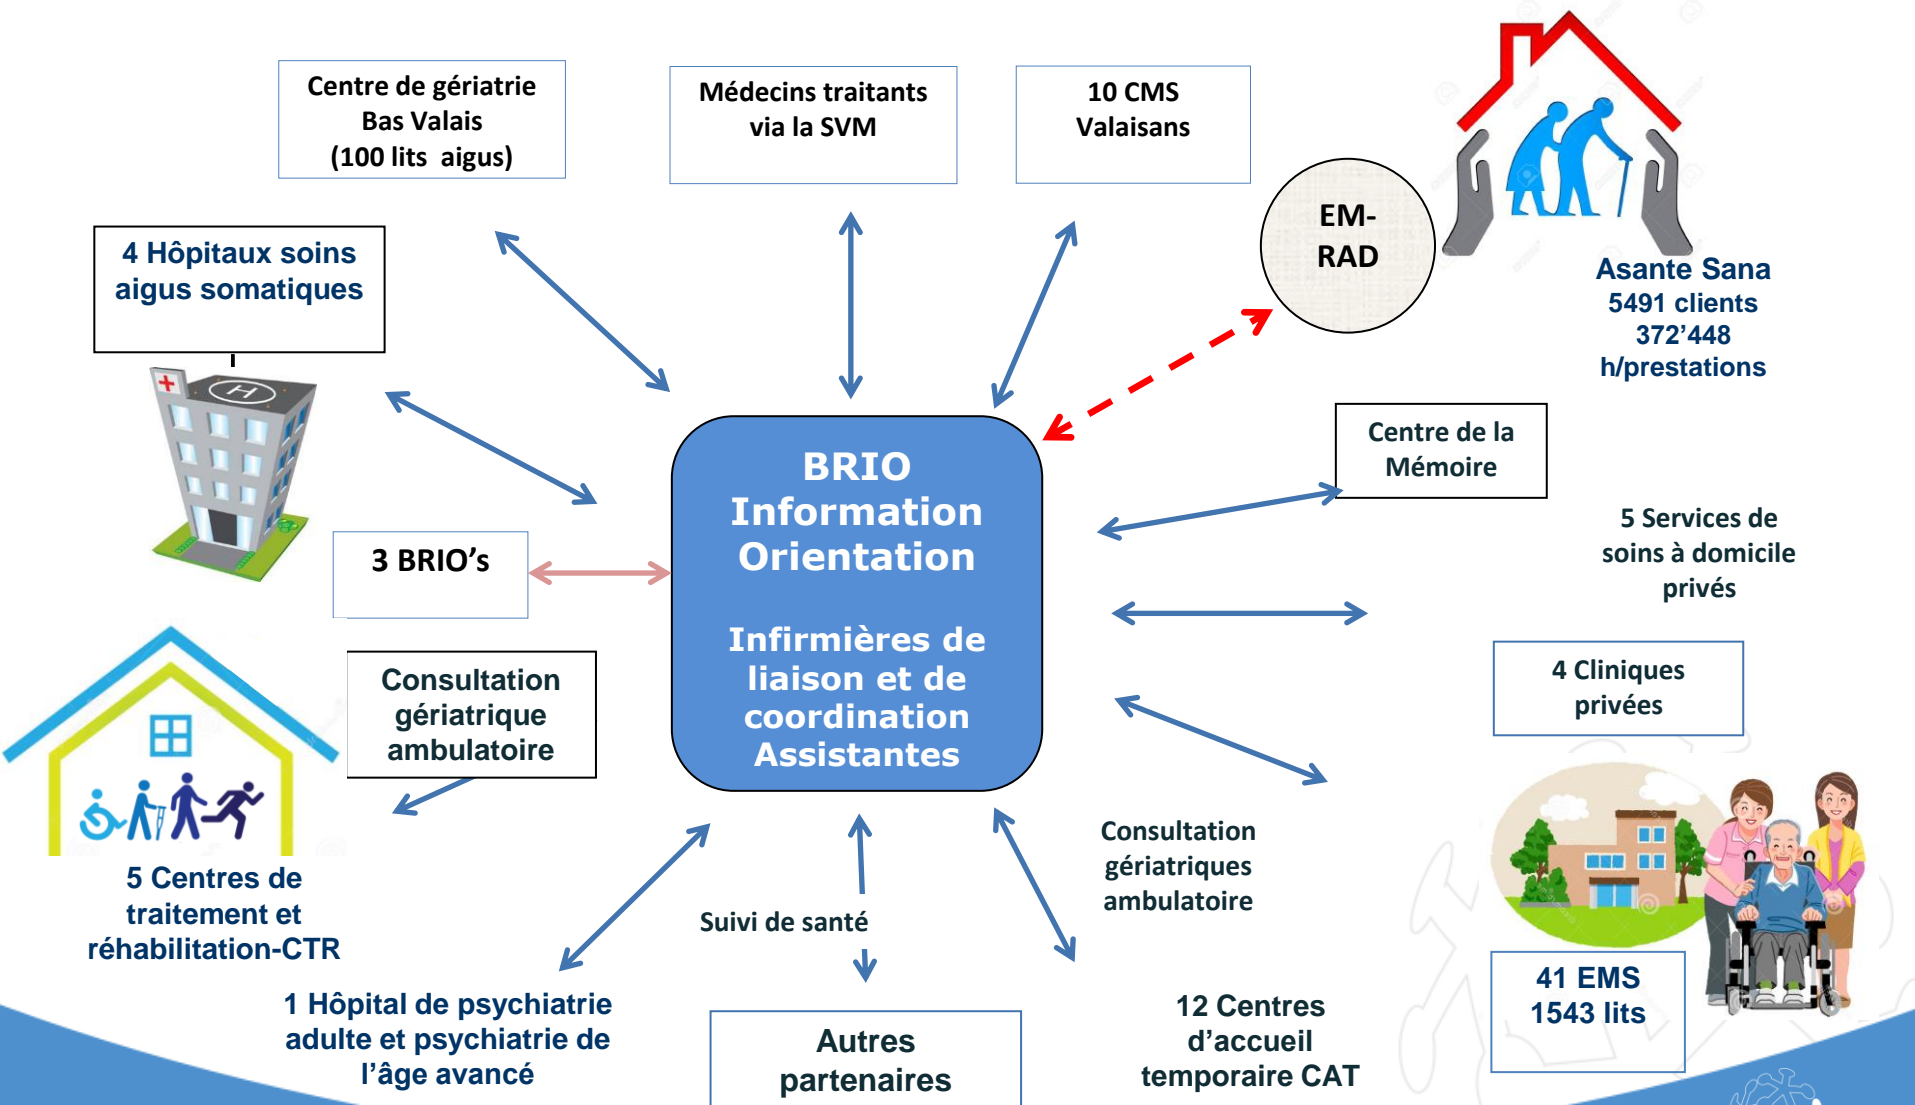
Centre de gériatrie Bas Valais (100 lits aigus)

Médecins traitants via la SVM

10 CMS Valaisans

EM-RAD

Asante Sana
5491 clients
372'448 h/prestations

4 Hôpitaux soins aigus somatiques

BRIO
Information
Orientation

Infirmières de liaison et de coordination
Assistantes

Centre de la Mémoire

5 Services de soins à domicile privés

3 BRIO's

Consultation gériatrique ambulatoire

4 Cliniques privées

5 Centres de traitement et réhabilitation-CTR

Consultation gériatriques ambulatoire

Suivi de santé

41 EMS
1543 lits

1 Hôpital de psychiatrie adulte et psychiatrie de l'âge avancé

Autres partenaires

12 Centres d'accueil temporaire CAT